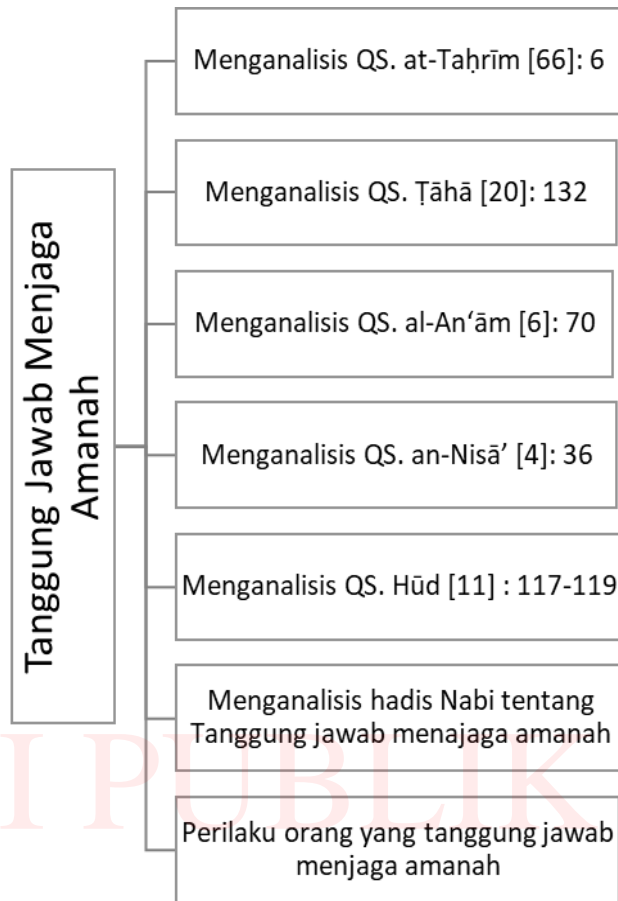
Tanggung Jawab Menjaga Amanah

Menganalisis QS. at-Taḥrīm [66]: 6

Menganalisis QS. Ṭāhā [20]: 132

Menganalisis QS. al-An‘ām [6]: 70

Menganalisis QS. an-Nisā’ [4]: 36

Menganalisis QS. Hūd [11] : 117-119

Menganalisis hadis Nabi tentang Tanggung jawab menajaga amanah

Perilaku orang yang tanggung jawab menjaga amanah

IPUBLIK